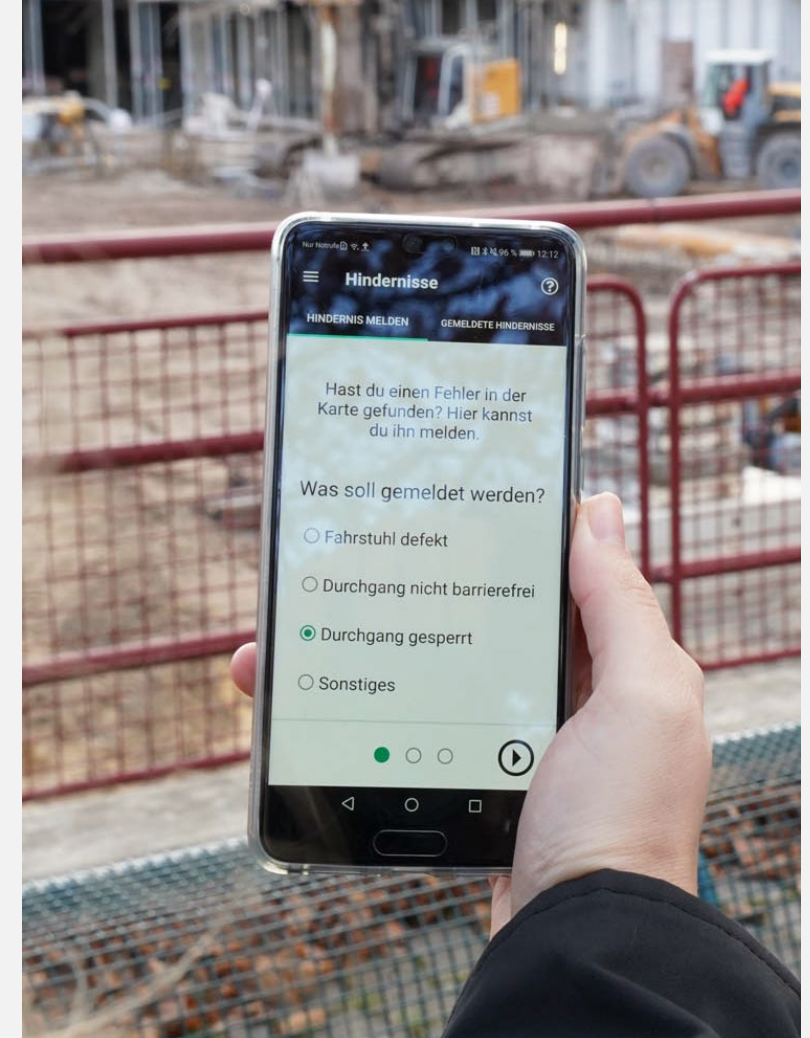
Nur Notrufe 96 % 12:12

Hindernisse

HINDERNIS MELDEN

GEMELDETE HINDERNISSE

Hast du einen Fehler in der Karte gefunden? Hier kannst du ihn melden.

Was soll gemeldet werden?

Fahrstuhl defekt

Durchgang nicht barrierefrei

Durchgang gesperrt

Sonstiges